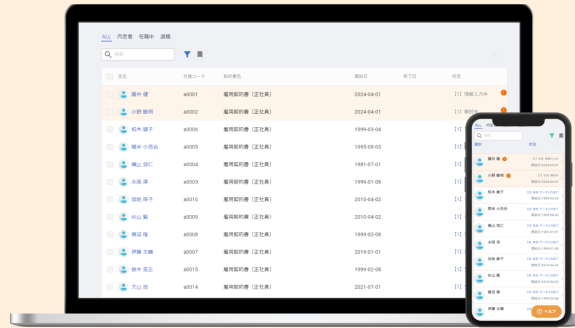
ALL 内定者 在籍中 退職

検索

| 氏名 | 社員コード | 契約書名 | 開始日 | 終了日 | 状況 |
|---|---|---|---|---|---|
| 藤井 健 | a0001 | 雇用契約書（正社員） | 2024-04-01 | | 【1】情報入力中 |
| 小野 美咲 | a0002 | 雇用契約書（正社員） | 2024-04-01 | | 【1】確認中 |
| 松本 陽子 | a0006 | 雇用契約書（正社員） | 1999-03-04 | | 【1】 |
| 岡本 小百合 | a0005 | 雇用契約書（正社員） | 1999-02-03 | | 【1】 |
| 横山 啓仁 | a0004 | 雇用契約書（正社員） | 1981-07-01 | | 【1】 |
| 永田 洋 | a0003 | 雇用契約書（正社員） | 1999-01-06 | | 【1】 |
| 田島 翔子 | a0010 | 雇用契約書（正社員） | 2010-04-02 | | 【1】 |
| 村山 蓮 | a0009 | 雇用契約書（正社員） | 2010-04-02 | | 【1】 |
| 梅沢 隆 | a0008 | 雇用契約書（正社員） | 1999-02-08 | | 【1】 |
| 伊藤 大輔 | a0007 | 雇用契約書（正社員） | 2019-01-01 | | 【1】 |
| 鈴木 克正 | a0015 | 雇用契約書（正社員） | 1999-02-08 | | 【1】 |
| 大山 由 | a0014 | 雇用契約書（正社員） | 2021-07-01 | | 【1】 |

ALL

検索

選択 状況

藤井 健
小野 美咲
松本 陽子
岡本 小百合
横山 啓仁
永田 洋
伊藤 貴子
村山 蓮
梅沢 隆
伊藤 大輔

ヘルプ